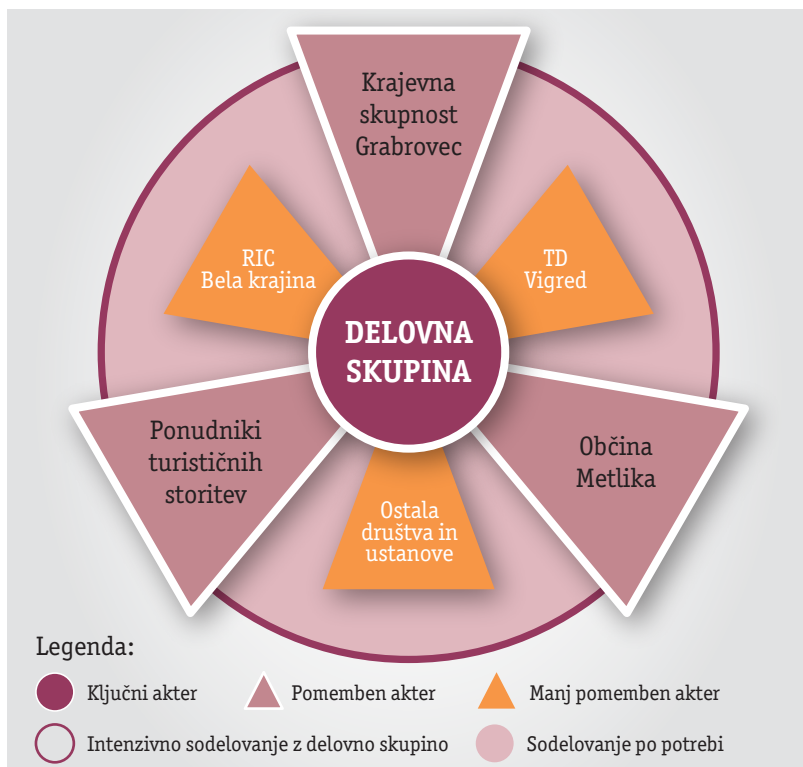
Krajevna skupnost Grabrovec

RIC Bela krajina

TD Vigred

DELOVNA SKUPINA

Ponudniki turističnih storitev

Občina Metlika

Ostala društva in ustanove

Legenda:

Ključni akter

Pomemben akter

Manj pomemben akter

Intenzivno sodelovanje z delovno skupino

Sodelovanje po potrebi